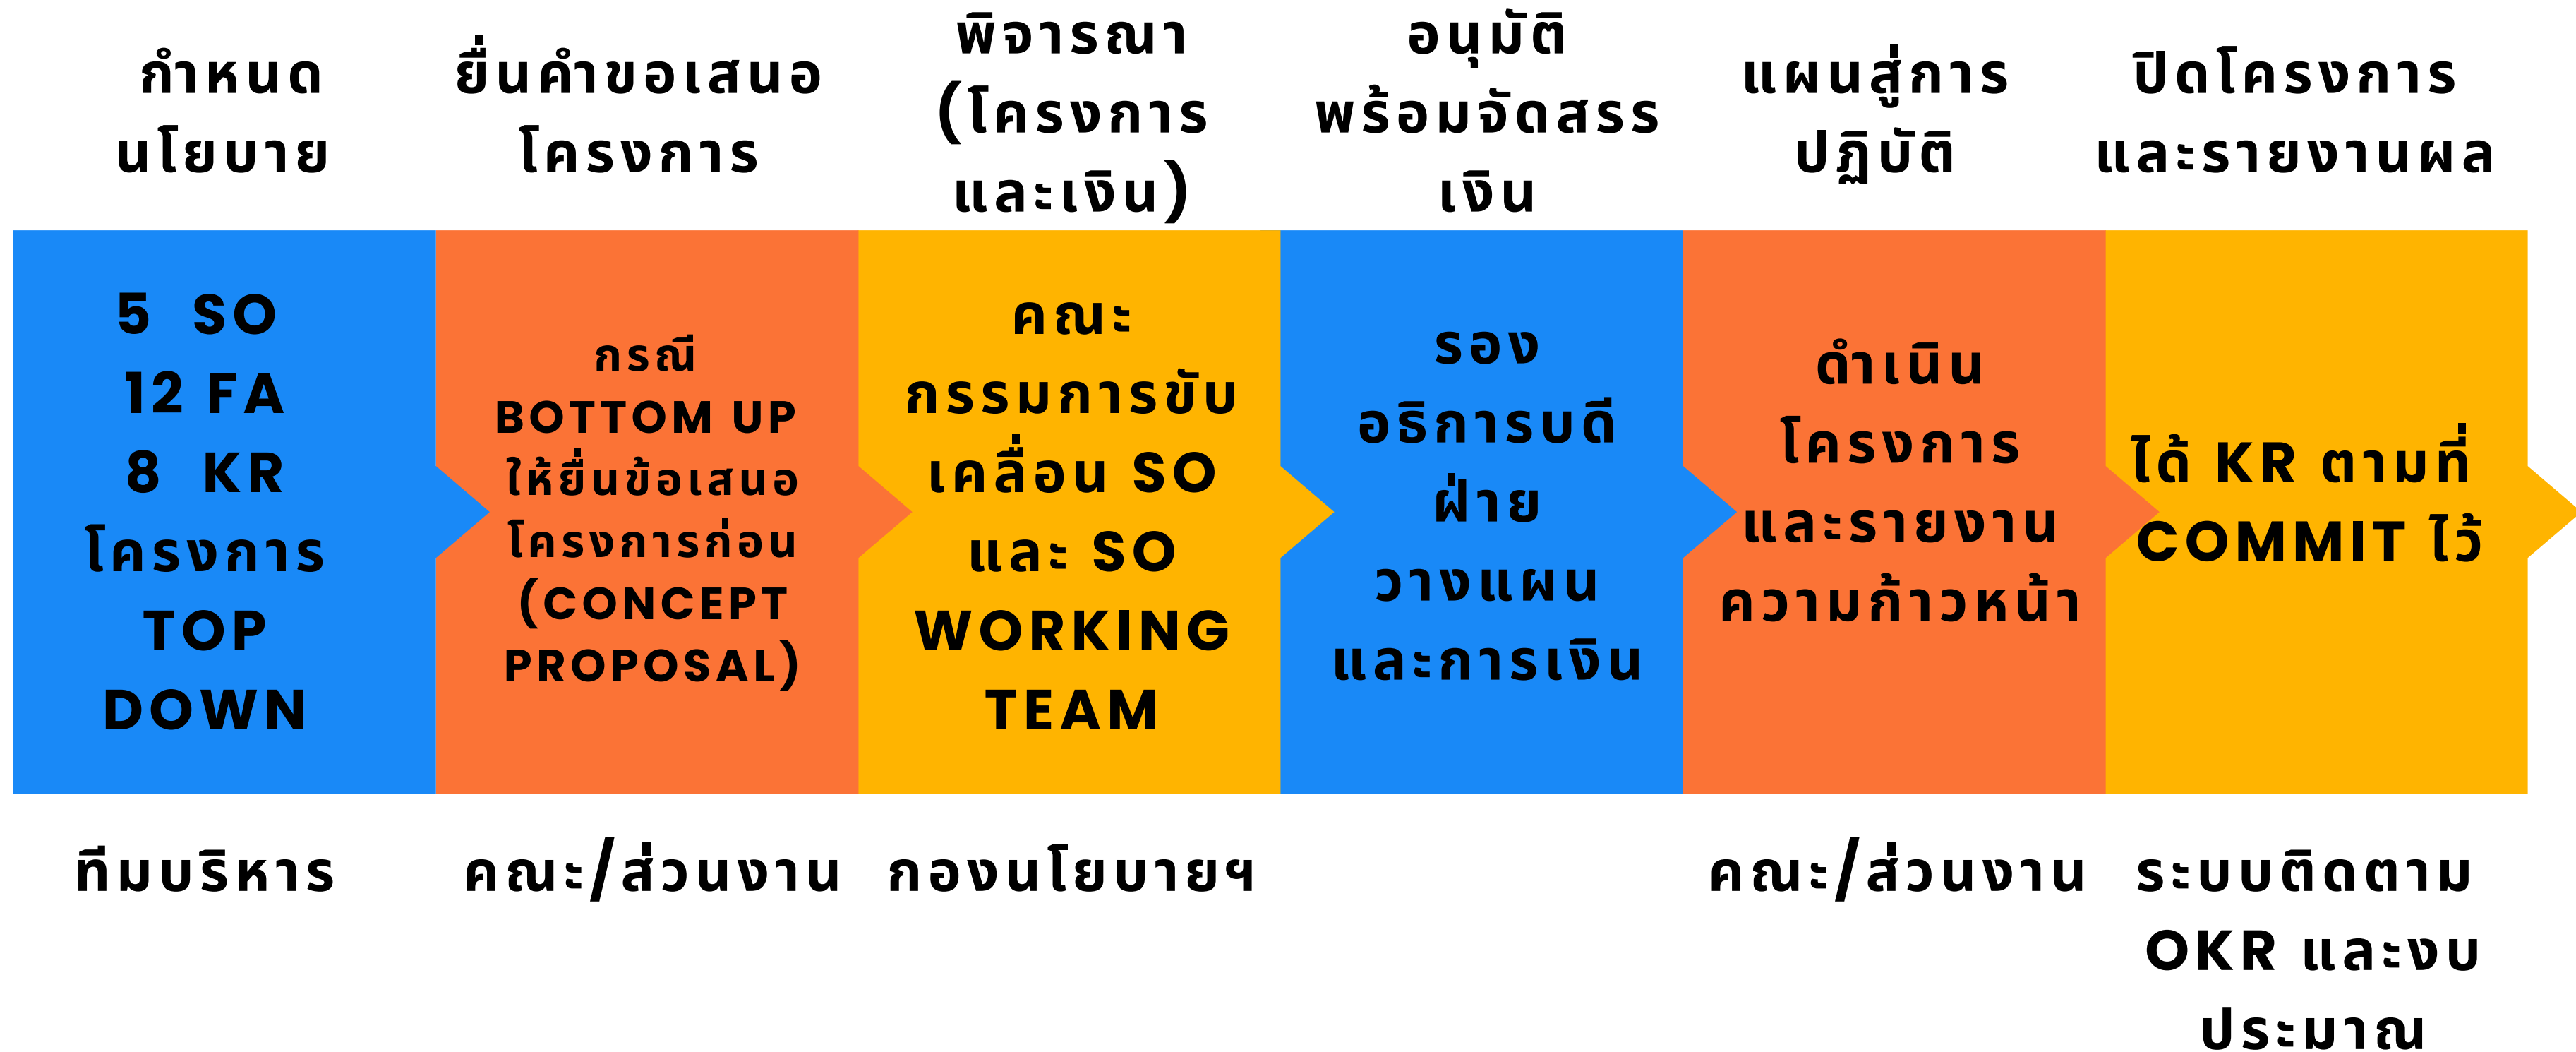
กำหนดนโยบาย

ยื่นคำขอเสนอโครงการ

พิจารณา (โครงการและเงิน)

อนุมัติพร้อมจัดสรรเงิน

แผนสู่การปฏิบัติ

ปิดโครงการและรายงานผล

5 SO
12 FA
8 KR
โครงการ TOP DOWN

กรณี BOTTOM UP ให้ยื่นข้อเสนอโครงการก่อน (CONCEPT PROPOSAL)

คณะกรรมการขับเคลื่อน SO และ SO WORKING TEAM

รองอธิการบดีฝ่ายวางแผนและการเงิน

ดำเนินโครงการและรายงานความก้าวหน้า

ได้ KR ตามที่ COMMIT ไว้

ทีมบริหาร

คณะ/ส่วนงาน

กองนโยบายฯ

คณะ/ส่วนงาน

ระบบติดตาม OKR และงบประมาณ